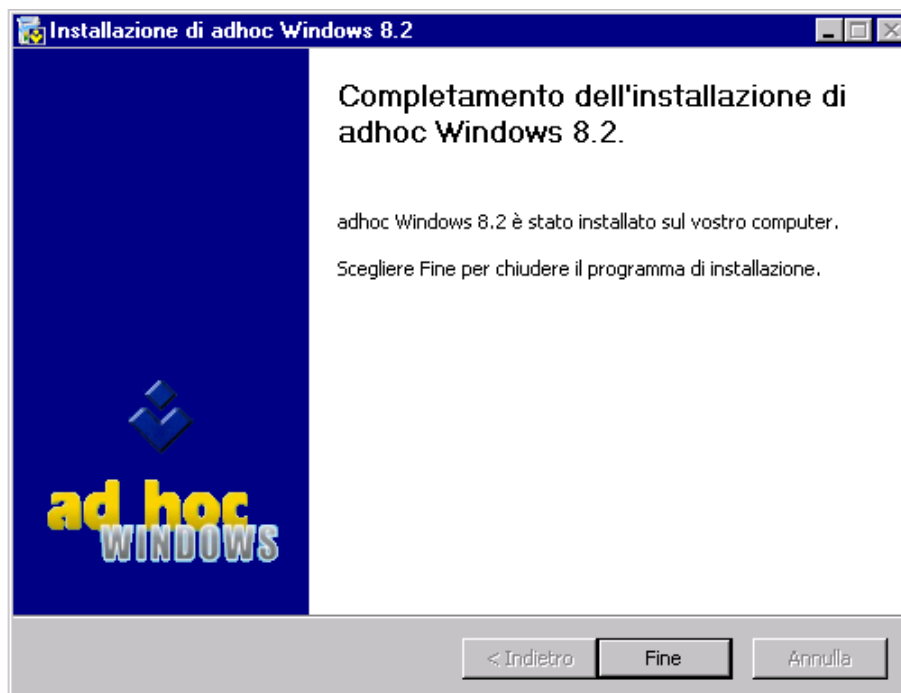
Installazione di adhoc Windows 8.2

Completamento dell'installazione di adhoc Windows 8.2.

adhoc Windows 8.2 è stato installato sul vostro computer.

Scegliere Fine per chiudere il programma di installazione.

ad hoc
WINDOWS

< Indietro

Fine

Annulla